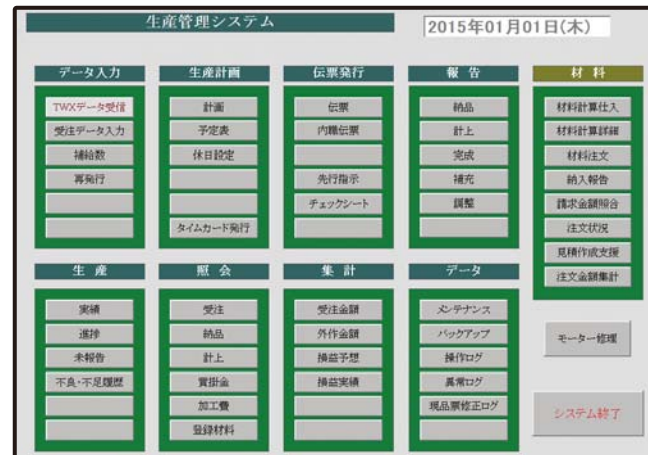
生産管理システム

2015年01月01日(木)

データ入力

TWXデータ受信

受注データ入力

補給数

再発行

生産計画

計画

予定表

休日設定

タイムカード発行

伝票発行

伝票

内職伝票

先行指示

チェックシート

報告

納品

計上

完成

補充

調整

材料

材料計算仕入

材料計算詳細

材料注文

納入報告

請求金額照合

注文状況

見積作成支援

注文金額集計

生産

実績

進捗

未報告

不良・不足履歴

照会

受注

納品

計上

買掛金

加工費

登録材料

集計

受注金額

外作金額

損益予想

損益実績

データ

メンテナンス

バックアップ

操作ログ

異常ログ

現品票修正ログ

モーター管理

システム終了